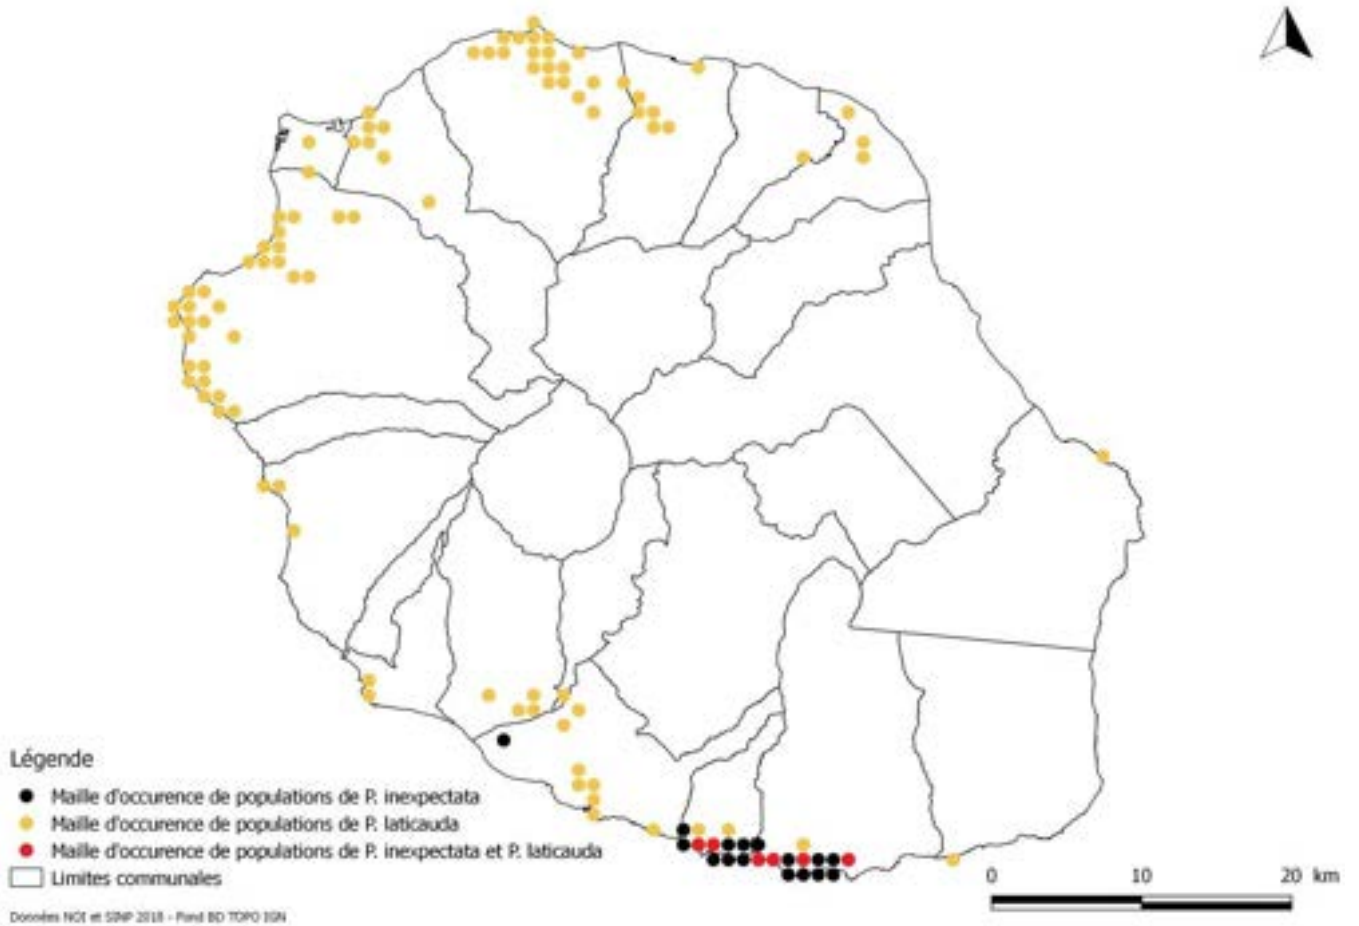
Légende

Maille d'occurence de populations de P. inexpectata

Maille d'occurence de populations de P. laticauda

Maille d'occurence de populations de P. inexpectata et P. laticauda

Limites communales

Données NOI et SINP 2018 - Fond BD TOPO IGN

0 10 20 km